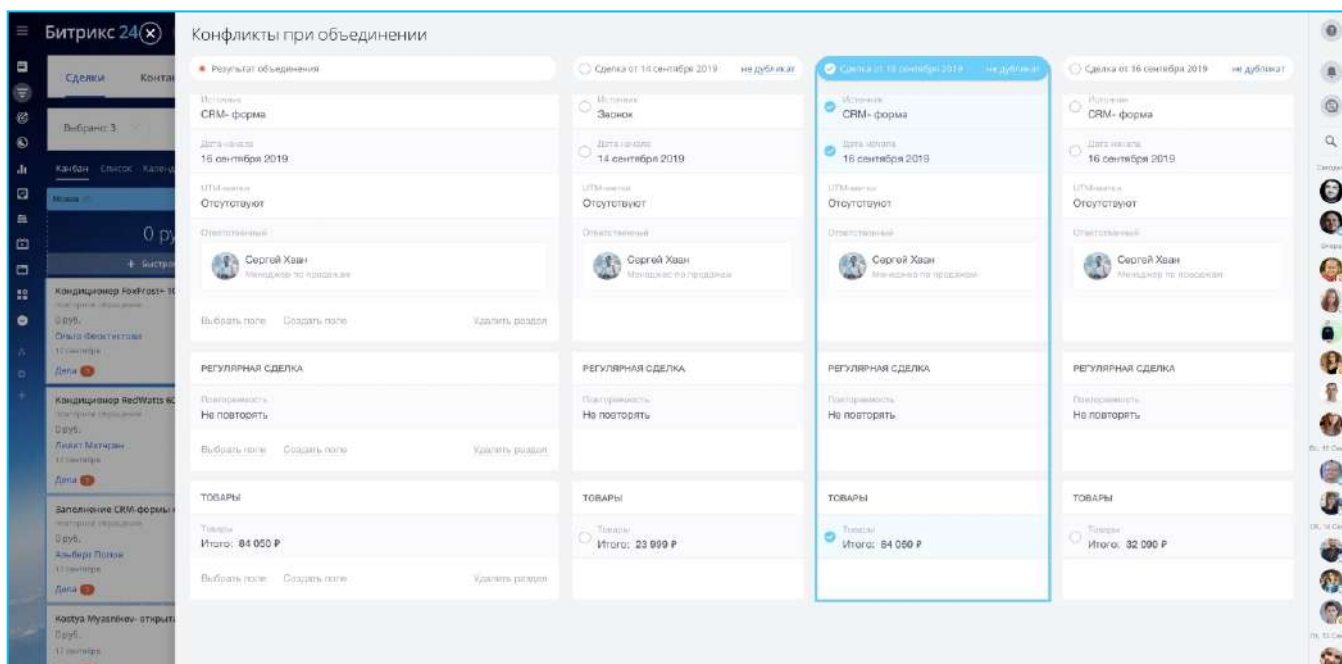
Битрикс 24

Сделки Конта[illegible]

Выбрано: 3

Канбан Список Календ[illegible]

0 ру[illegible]

+ Быстр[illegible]

Кондиционер FoxFrost+ 1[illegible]
0 руб.
Ольга Феоктистова
Дела

Кондиционер RedWatts 6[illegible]
0 руб.
Лиана Матчан
Дела

Заполнение CRM-формы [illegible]
0 руб.
Альберт Попов
Дела

Kostya Myasnikov- открыт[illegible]
0 руб.

Конфликты при объединении

Результат объединения

Источник
CRM- форма

Дата начала
16 сентября 2019

UTM-метки
Отсутствуют

Ответственный
Сергей Хван
Менеджер по продажам

Выбрать поле Создать поле Удалить раздел

РЕГУЛЯРНАЯ СДЕЛКА

Повторяемость
Не повторять

Выбрать поле Создать поле Удалить раздел

ТОВАРЫ

Товары
Итого: 84 050 ₽

Выбрать поле Создать поле Удалить раздел

Сделка от 14 сентября 2019 не дубликат

Источник
Звонок

Дата начала
14 сентября 2019

UTM-метки
Отсутствуют

Ответственный
Сергей Хван
Менеджер по продажам

РЕГУЛЯРНАЯ СДЕЛКА

Повторяемость
Не повторять

ТОВАРЫ

Товары
Итого: 23 999 ₽

Сделка от 16 сентября 2019 не дубликат

Источник
CRM- форма

Дата начала
16 сентября 2019

UTM-метки
Отсутствуют

Ответственный
Сергей Хван
Менеджер по продажам

РЕГУЛЯРНАЯ СДЕЛКА

Повторяемость
Не повторять

ТОВАРЫ

Товары
Итого: 84 050 ₽

Сделка от 16 сентября 2019 не дубликат

Источник
CRM- форма

Дата начала
16 сентября 2019

UTM-метки
Отсутствуют

Ответственный
Сергей Хван
Менеджер по продажам

РЕГУЛЯРНАЯ СДЕЛКА

Повторяемость
Не повторять

ТОВАРЫ

Товары
Итого: 32 090 ₽